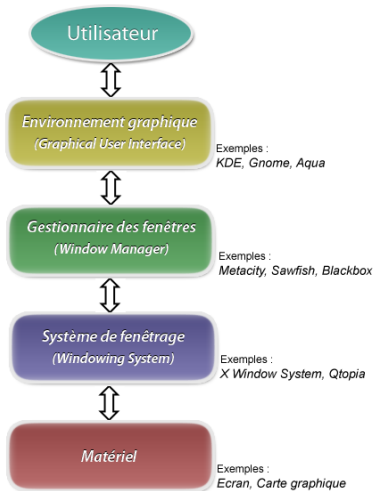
Utilisateur

Environnement graphique
(Graphical User Interface)

Exemples :
KDE, Gnome, Aqua

Gestionnaire des fenêtres
(Window Manager)

Exemples :
Metacity, Sawfish, Blackbox

Système de fenêtrage
(Windowing System)

Exemples :
X Window System, Qtopia

Matériel

Exemples :
Ecran, Carte graphique